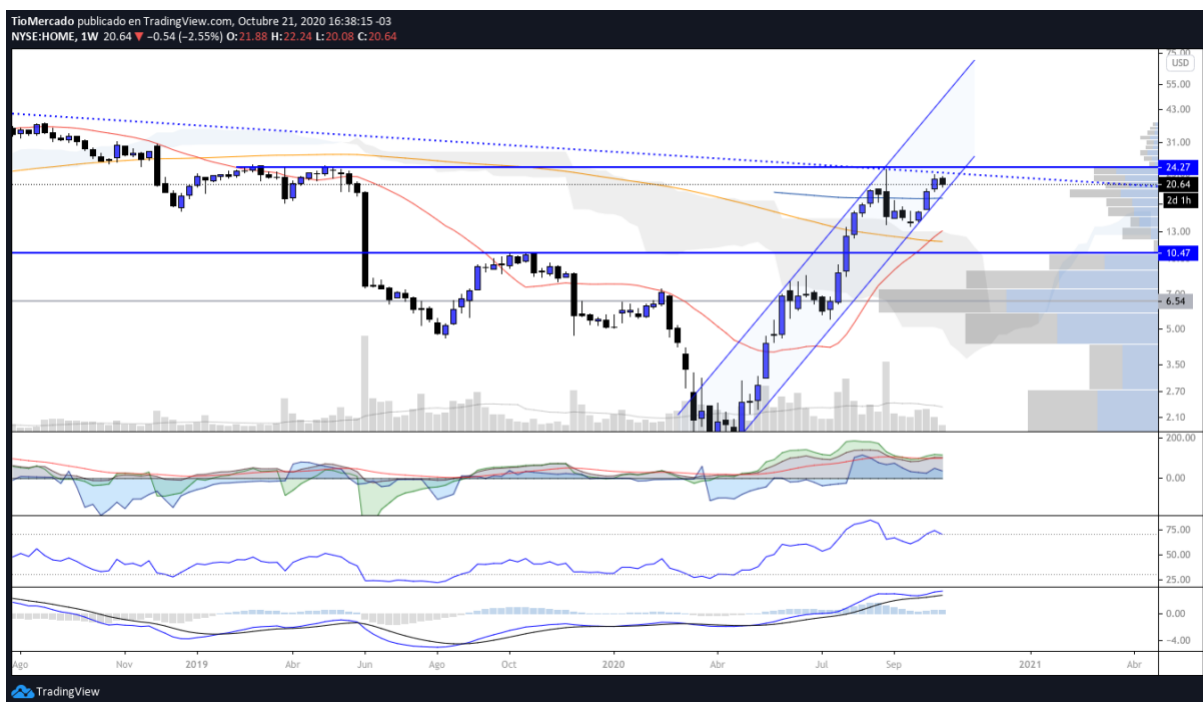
TioMercado publicado en TradingView.com, Octubre 21, 2020 16:38:15 -03
NYSE:HOME, 1W 20.64 ▼ −0.54 (−2.55%) O:21.88 H:22.24 L:20.08 C:20.64

75.00
USD
55.00
43.00
31.00
24.27
20.64
2d 1h
13.00
10.47
7.00
6.54
5.00
3.50
2.70
2.10

200.00
0.00

75.00
50.00
25.00

2.00
0.00
-4.00

Ago
Nov
2019
Abr
Jun
Ago
Oct
2020
Abr
Jul
Sep
2021
Abr

TradingView